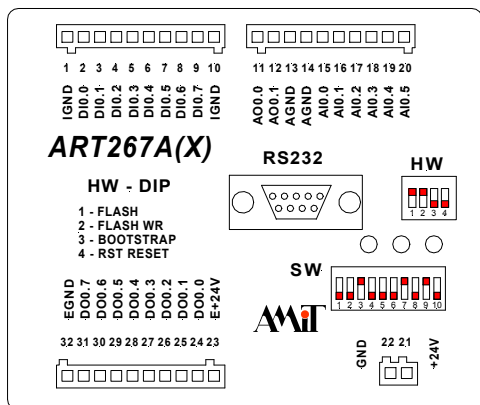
1 2 3 4 5 6 7 8 9 10

IGND DI0.0 DI0.1 DI0.2 DI0.3 DI0.4 DI0.5 DI0.6 DI0.7 IGND

11 12 13 14 15 16 17 18 19 20

AO0.0 AO0.1 AGND AGND AI0.0 AI0.1 AI0.2 AI0.3 AI0.4 AI0.5

ART267A(X)

RS232

HW

1 2 3 4

HW - DIP

1 - FLASH
2 - FLASH WR
3 - BOOTSTRAP
4 - RST RESET

SW

1 2 3 4 5 6 7 8 9 10

EGND DO0.7 DO0.6 DO0.5 DO0.4 DO0.3 DO0.2 DO0.1 DO0.0 E+24V

32 31 30 29 28 27 26 25 24 23

AMiT

GND 22 21 +24V